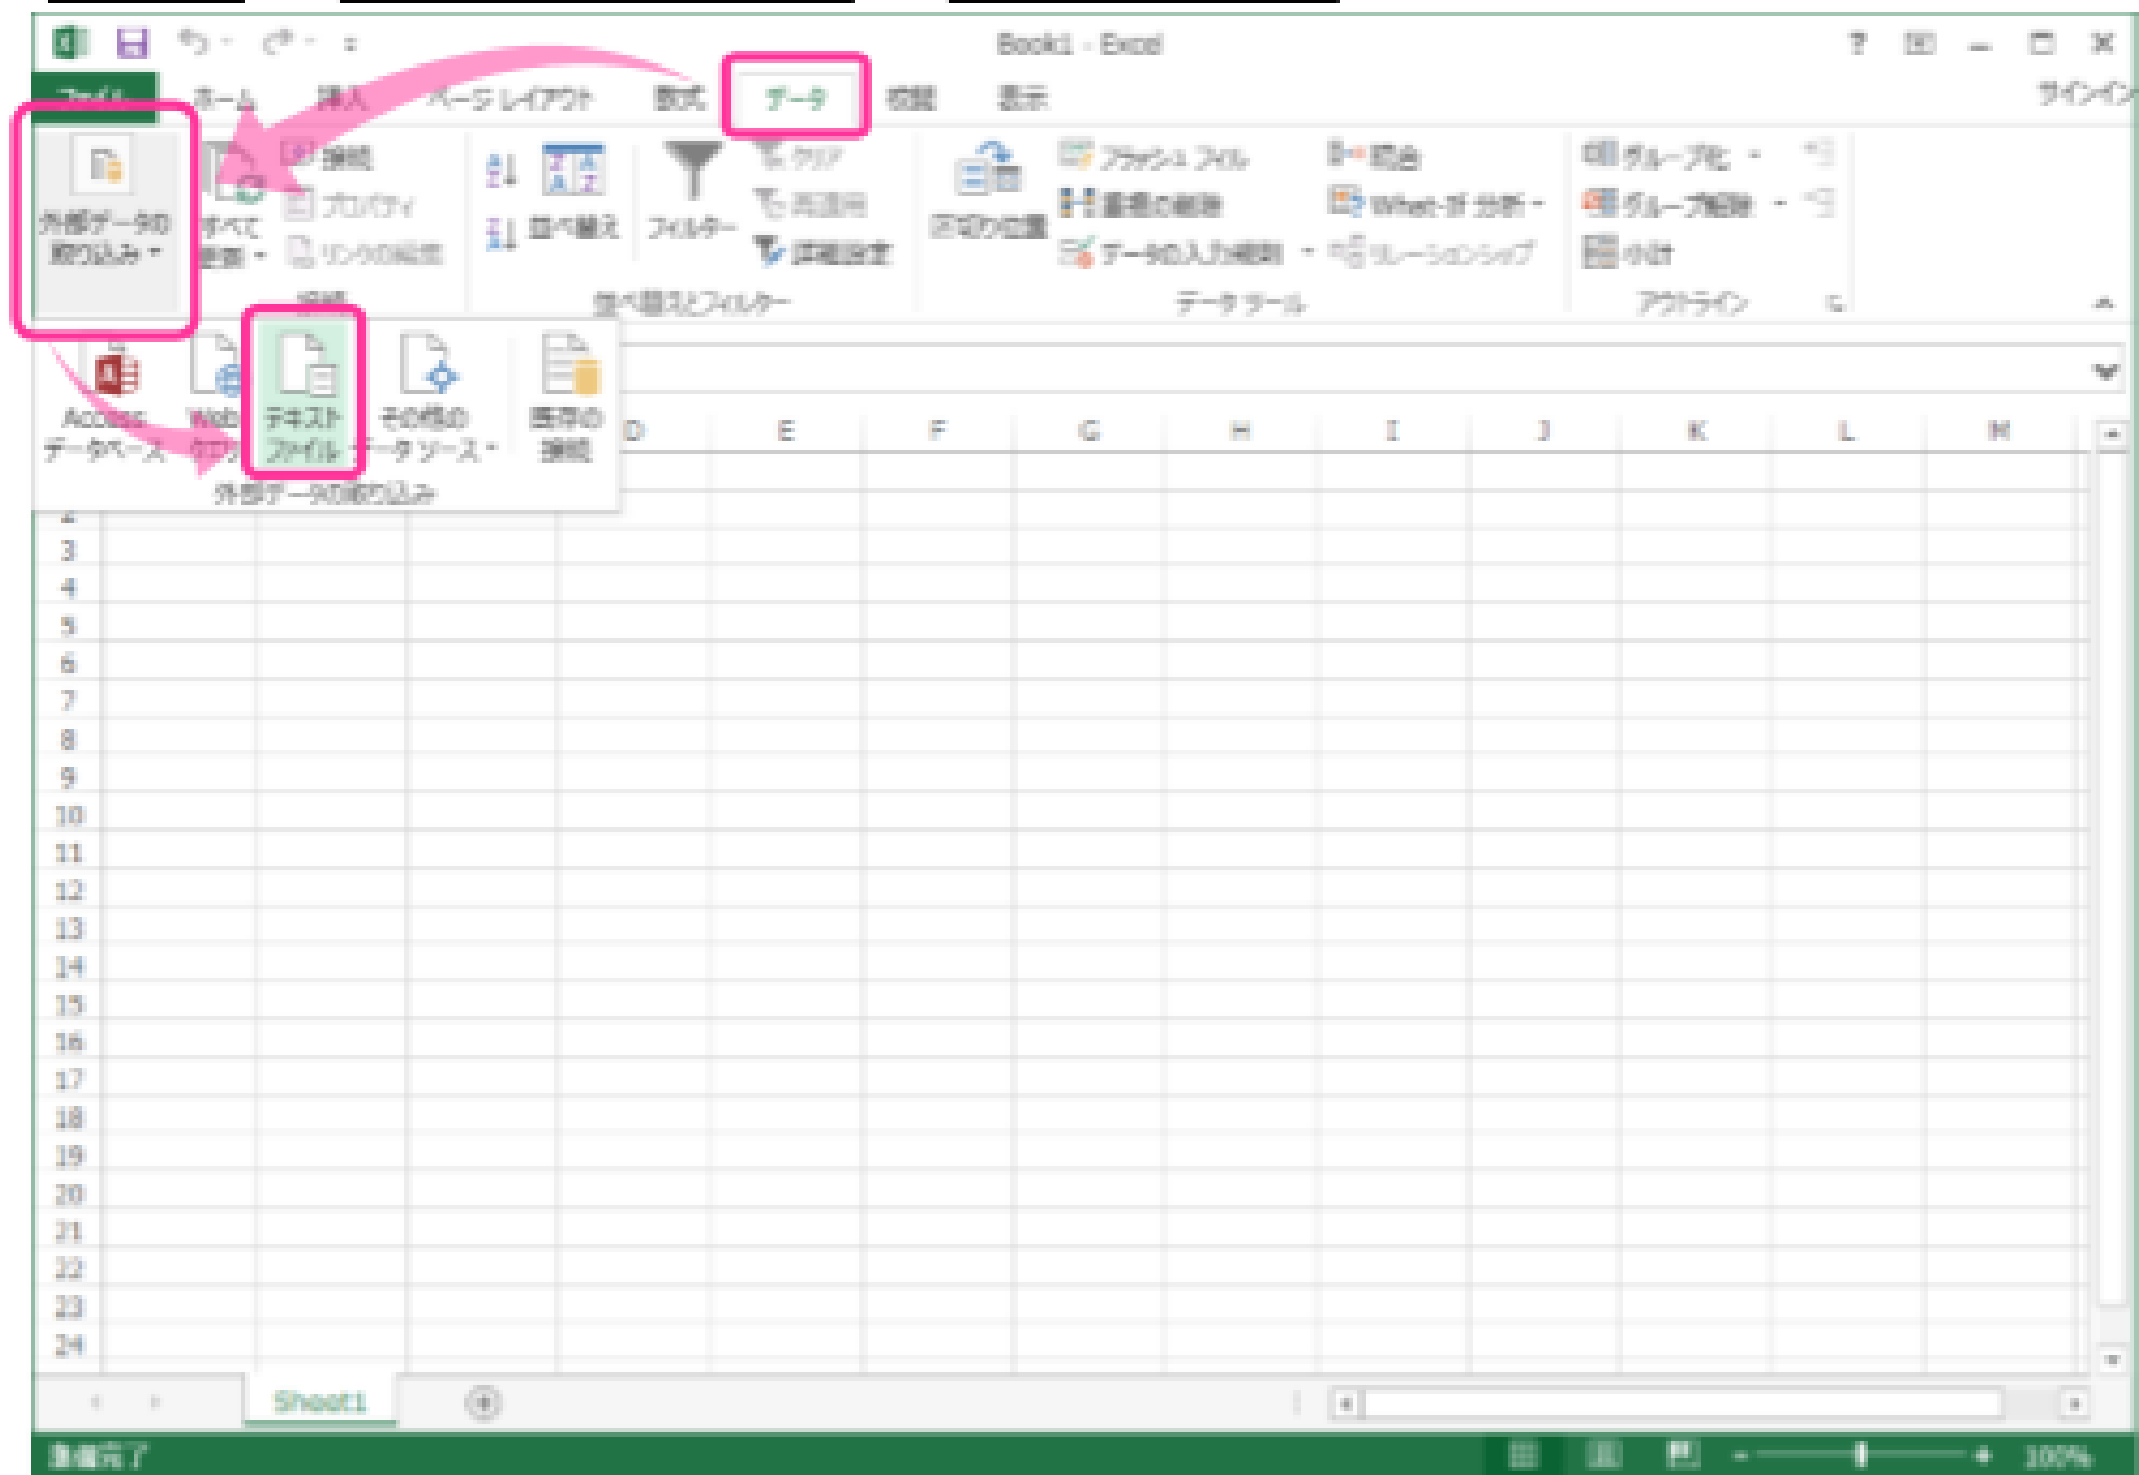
Book1 - Excel

ファイル　ホーム　挿入　ページレイアウト　数式　データ　校閲　表示

サインイン

外部データの取り込み

すべて更新

接続

プロパティ

リンクの編集

接続

並べ替え

フィルター

クリア

再適用

詳細設定

並べ替えとフィルター

区切り位置

フラッシュ フィル

重複の削除

データの入力規則

統合

What-If 分析

リレーションシップ

データ ツール

グループ化

グループ解除

小計

アウトライン

Access データベース

Web クエリ

テキスト ファイル

その他の データソース

既存の 接続

外部データの取り込み

D　E　F　G　H　I　J　K　L　M

3
4
5
6
7
8
9
10
11
12
13
14
15
16
17
18
19
20
21
22
23
24

Sheet1

準備完了

100%